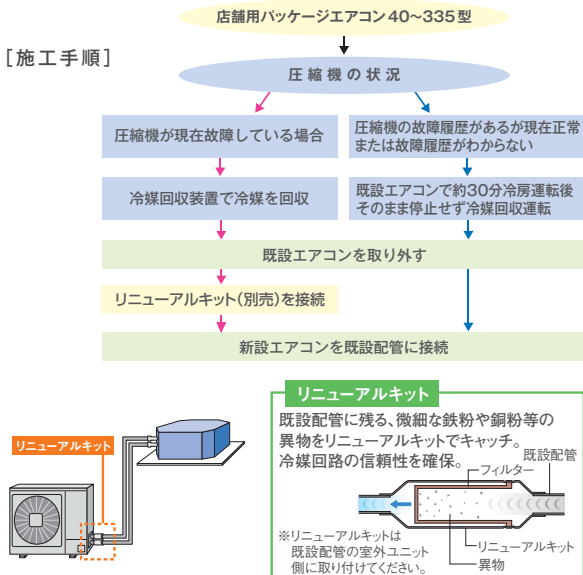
店舗用パッケージエアコン40~335型

［施工手順］

圧縮機の状況

圧縮機が現在故障している場合

圧縮機の故障履歴があるが現在正常または故障履歴がわからない

冷媒回収装置で冷媒を回収

既設エアコンで約30分冷房運転後そのまま停止せず冷媒回収運転

既設エアコンを取り外す

リニューアルキット（別売）を接続

新設エアコンを既設配管に接続

リニューアルキット

リニューアルキット

既設配管に残る、微細な鉄粉や銅粉等の異物をリニューアルキットでキャッチ。冷媒回路の信頼性を確保。

フィルター

既設配管

※リニューアルキットは既設配管の室外ユニット側に取り付けてください。

リニューアルキット

異物